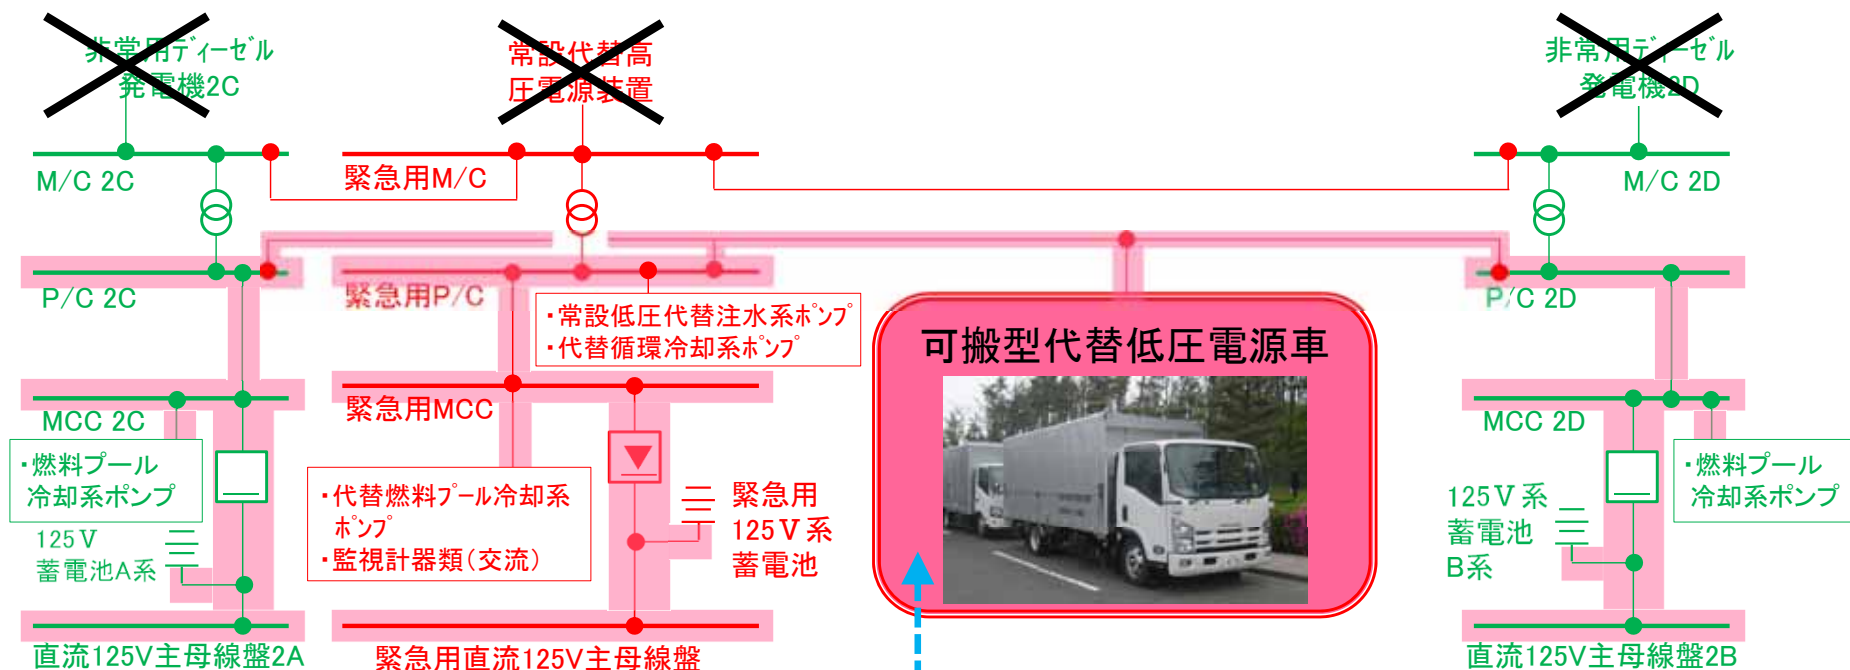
非常用ディーゼル発電機2C

常設代替高圧電源装置

非常用ディーゼル発電機2D

M/C 2C

緊急用M/C

M/C 2D

P/C 2C

緊急用P/C

・常設低圧代替注水系ポンプ
・代替循環冷却系ポンプ

P/C 2D

可搬型代替低圧電源車

MCC 2C

緊急用MCC

MCC 2D

・燃料プール冷却系ポンプ

・代替燃料プール冷却系ポンプ
・監視計器類（交流）

緊急用125V系蓄電池

125V系蓄電池B系

・燃料プール冷却系ポンプ

125V蓄電池A系

直流125V主母線盤2A

緊急用直流125V主母線盤

直流125V主母線盤2B